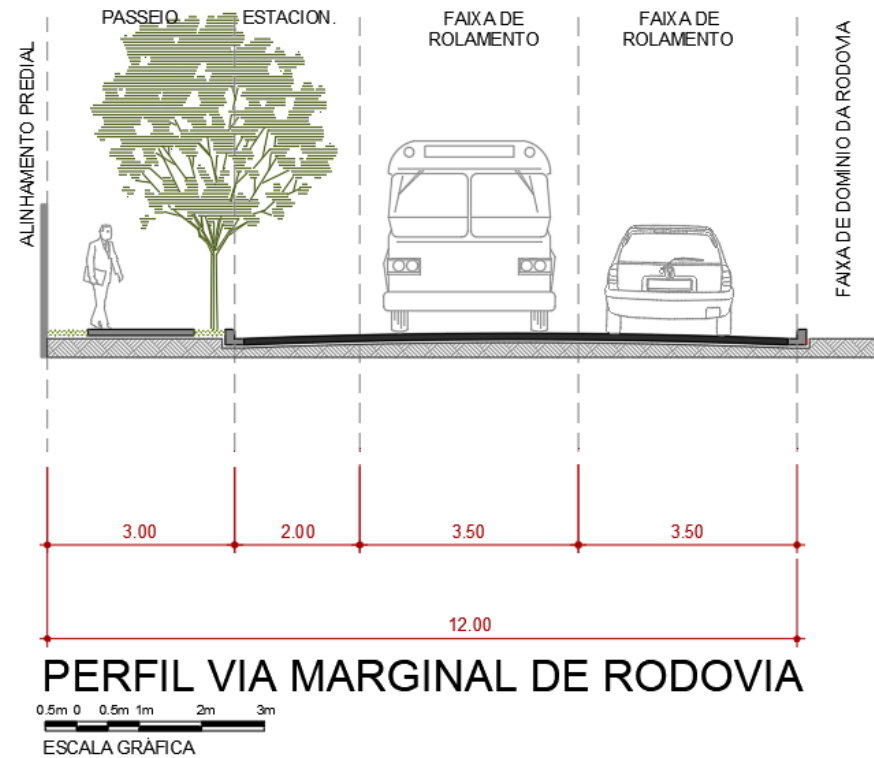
ALINHAMENTO PREDIAL

PASSEIO

ESTACION.

FAIXA DE ROLAMENTO

FAIXA DE ROLAMENTO

FAIXA DE DOMÍNIO DA RODOVIA

3.00

2.00

3.50

3.50

12.00

PERFIL VIA MARGINAL DE RODOVIA

0.5m 0 0.5m 1m 2m 3m

ESCALA GRÁFICA